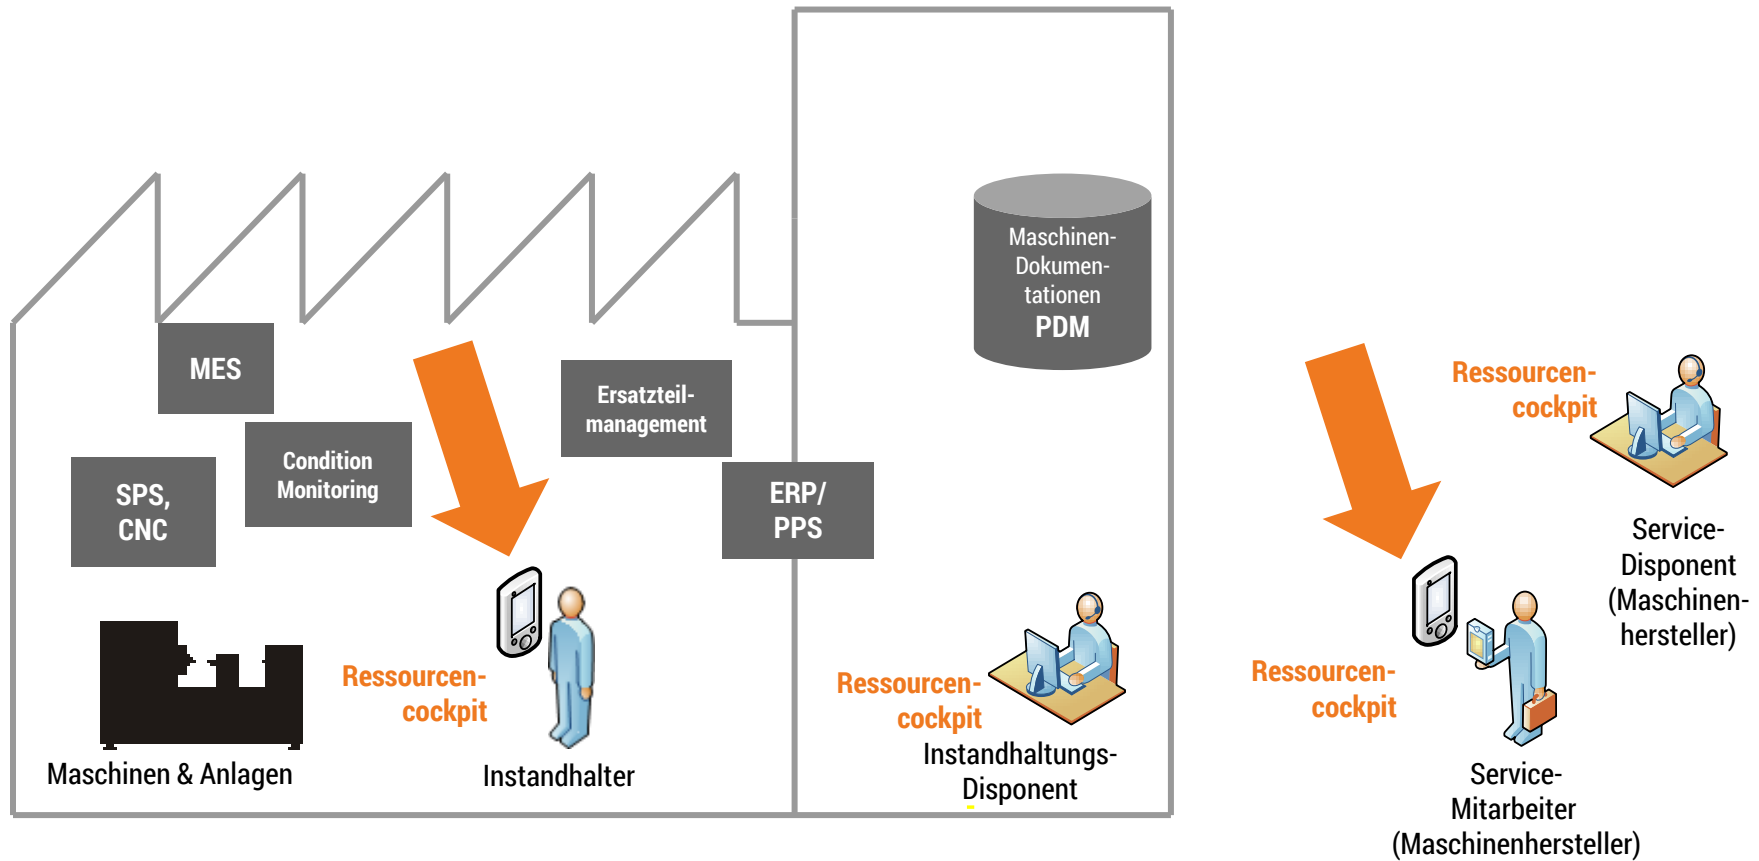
Maschinen-Dokumentationen
PDM

MES

Ersatzteilmanagement

Condition Monitoring

SPS, CNC

ERP/ PPS

Ressourcencockpit

Service-Disponent (Maschinenhersteller)

Ressourcencockpit

Instandhalter

Maschinen & Anlagen

Ressourcencockpit

Instandhaltungs-Disponent

Ressourcencockpit

Service-Mitarbeiter (Maschinenhersteller)